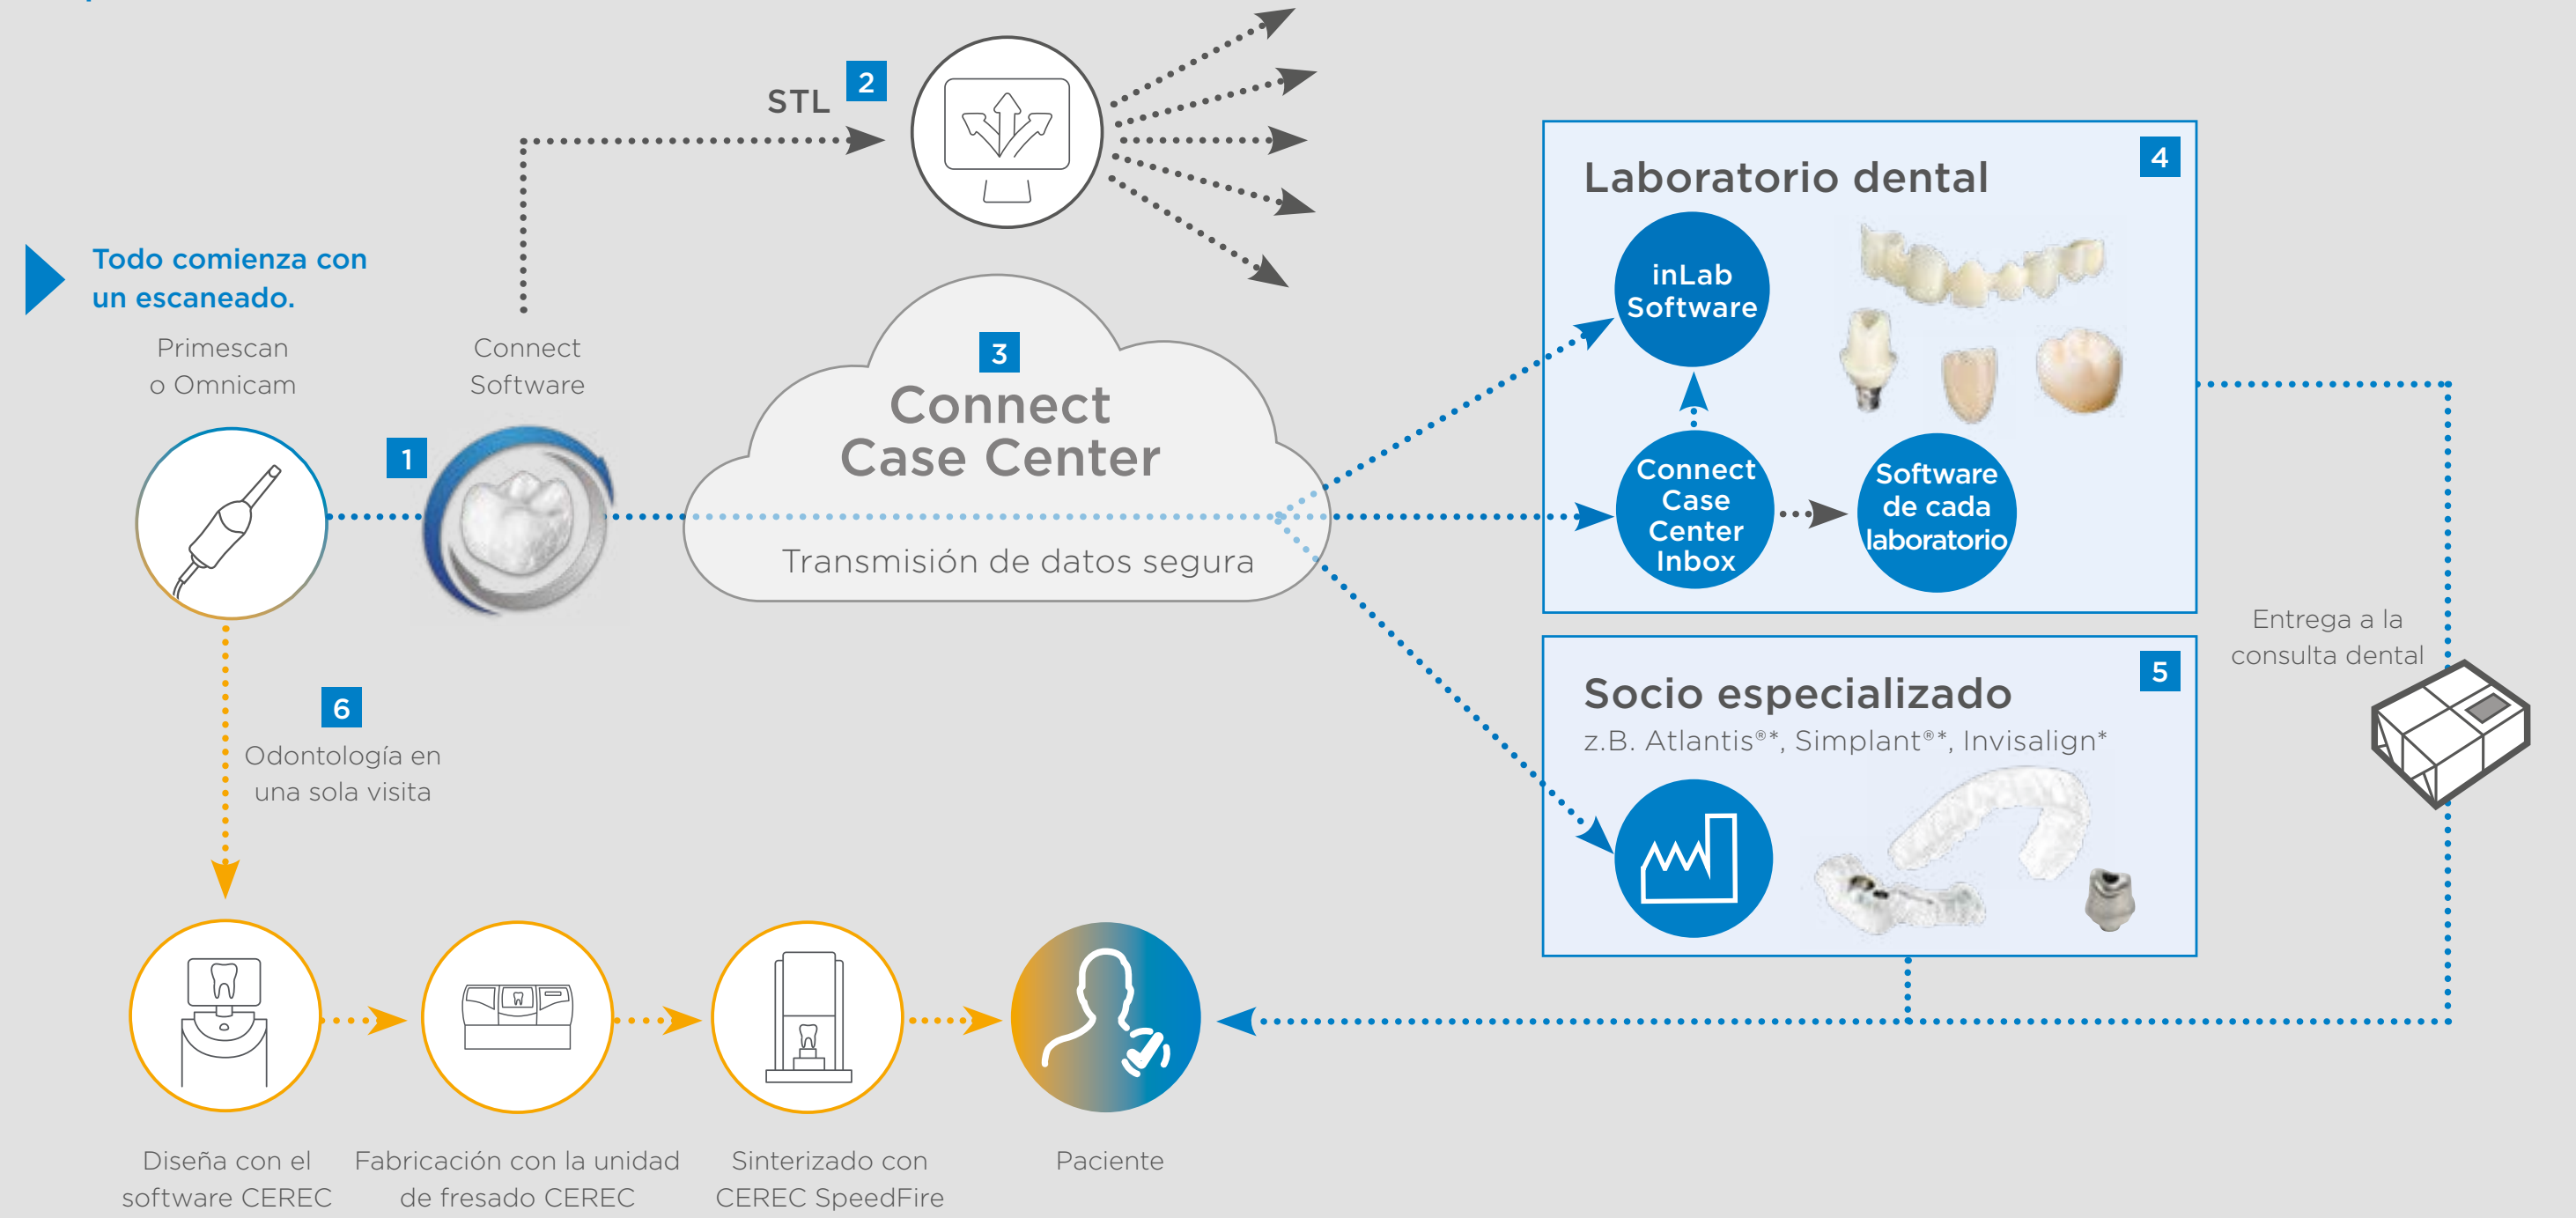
STL 2

Todo comienza con un escaneado.

Primescan o Omnicam

Connect Software

1

3 Connect Case Center

Transmisión de datos segura

Laboratorio dental 4

inLab Software

Connect Case Center Inbox

Software de cada laboratorio

Socio especializado 5

z.B. Atlantis®*, Simplant®*, Invisalign*

Entrega a la consulta dental

6 Odontología en una sola visita

Diseña con el software CEREC

Fabricación con la unidad de fresado CEREC

Sinterizado con CEREC SpeedFire

Paciente